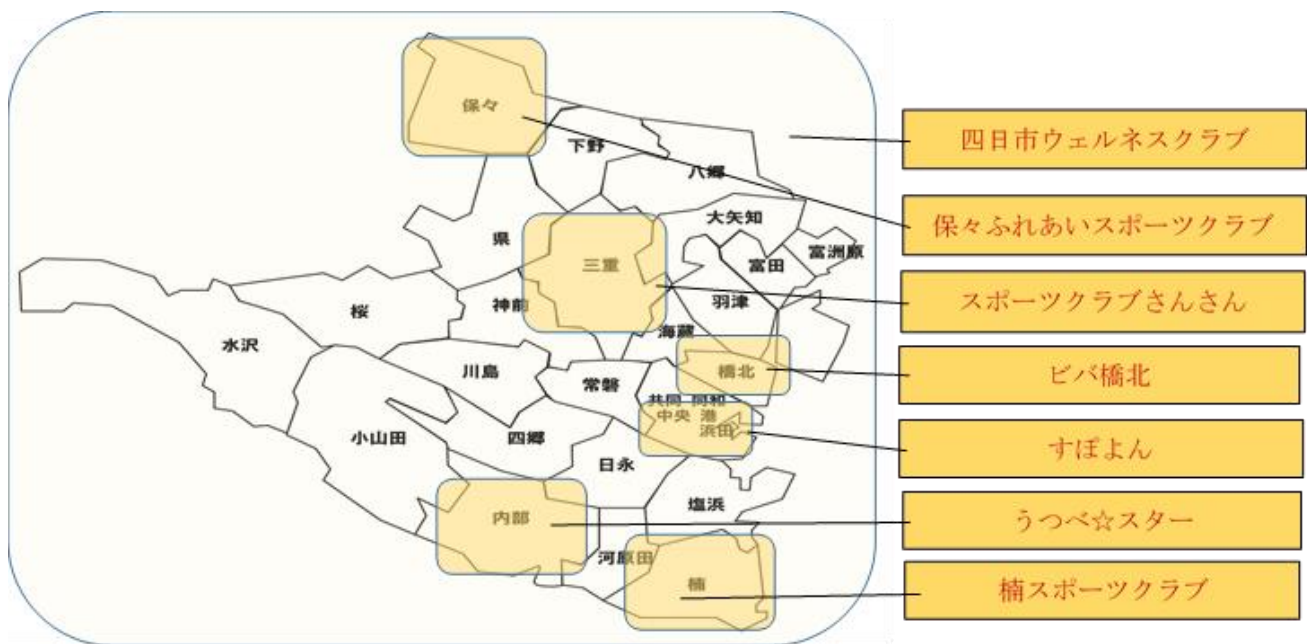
保々
下野
八郷
大矢知
県
三重
富田
富洲原
桜
神前
羽津
水沢
海蔵
橋北
川島
常磐
共同
同和
中央
港
浜田
小山田
四郷
日永
塩浜
内部
河原田
楠

四日市ウェルネスクラブ
保々ふれあいスポーツクラブ
スポーツクラブさんさん
ビバ橋北
すぽよん
うつべ☆スター
楠スポーツクラブ